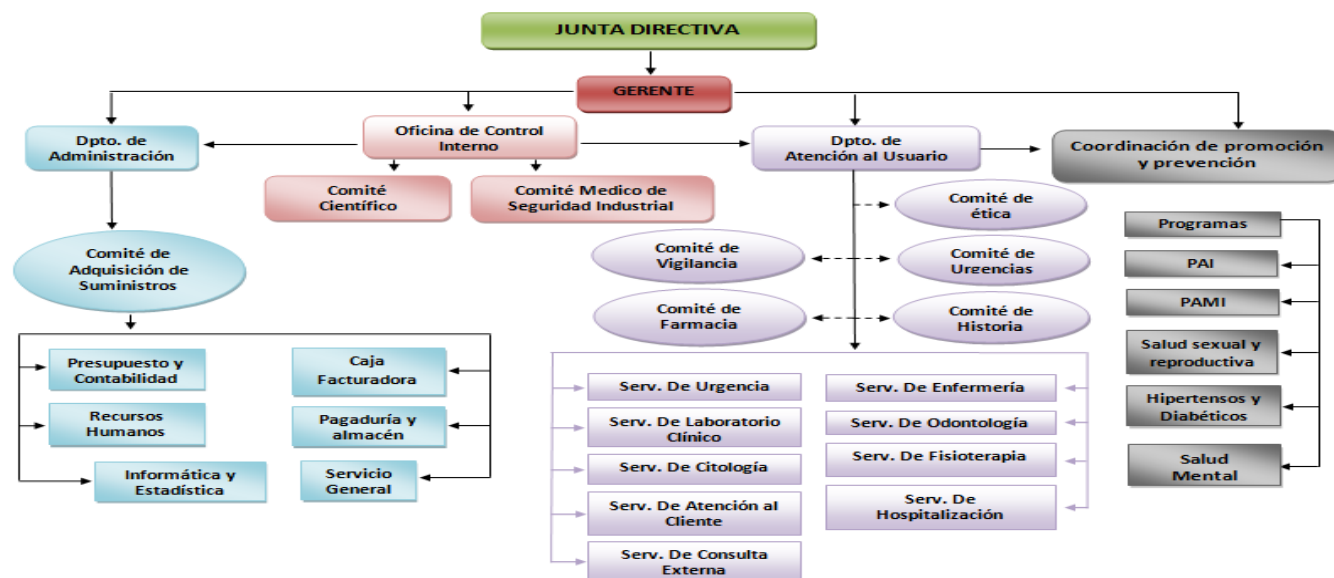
JUNTA DIRECTIVA

GERENTE

Dpto. de Administración

Oficina de Control Interno

Dpto. de Atención al Usuario

Coordinación de promoción y prevención

Comité Científico

Comité Medico de Seguridad Industrial

Comité de Adquisición de Suministros

Comité de ética

Comité de Vigilancia

Comité de Urgencias

Comité de Farmacia

Comité de Historia

Programas

PAI

PAMI

Salud sexual y reproductiva

Hipertensos y Diabéticos

Salud Mental

Presupuesto y Contabilidad

Recursos Humanos

Informática y Estadística

Caja Facturadora

Pagaduría y almacén

Servicio General

Serv. De Urgencia

Serv. De Laboratorio Clínico

Serv. De Citología

Serv. De Atención al Cliente

Serv. De Consulta Externa

Serv. De Enfermería

Serv. De Odontología

Serv. De Fisioterapia

Serv. De Hospitalización